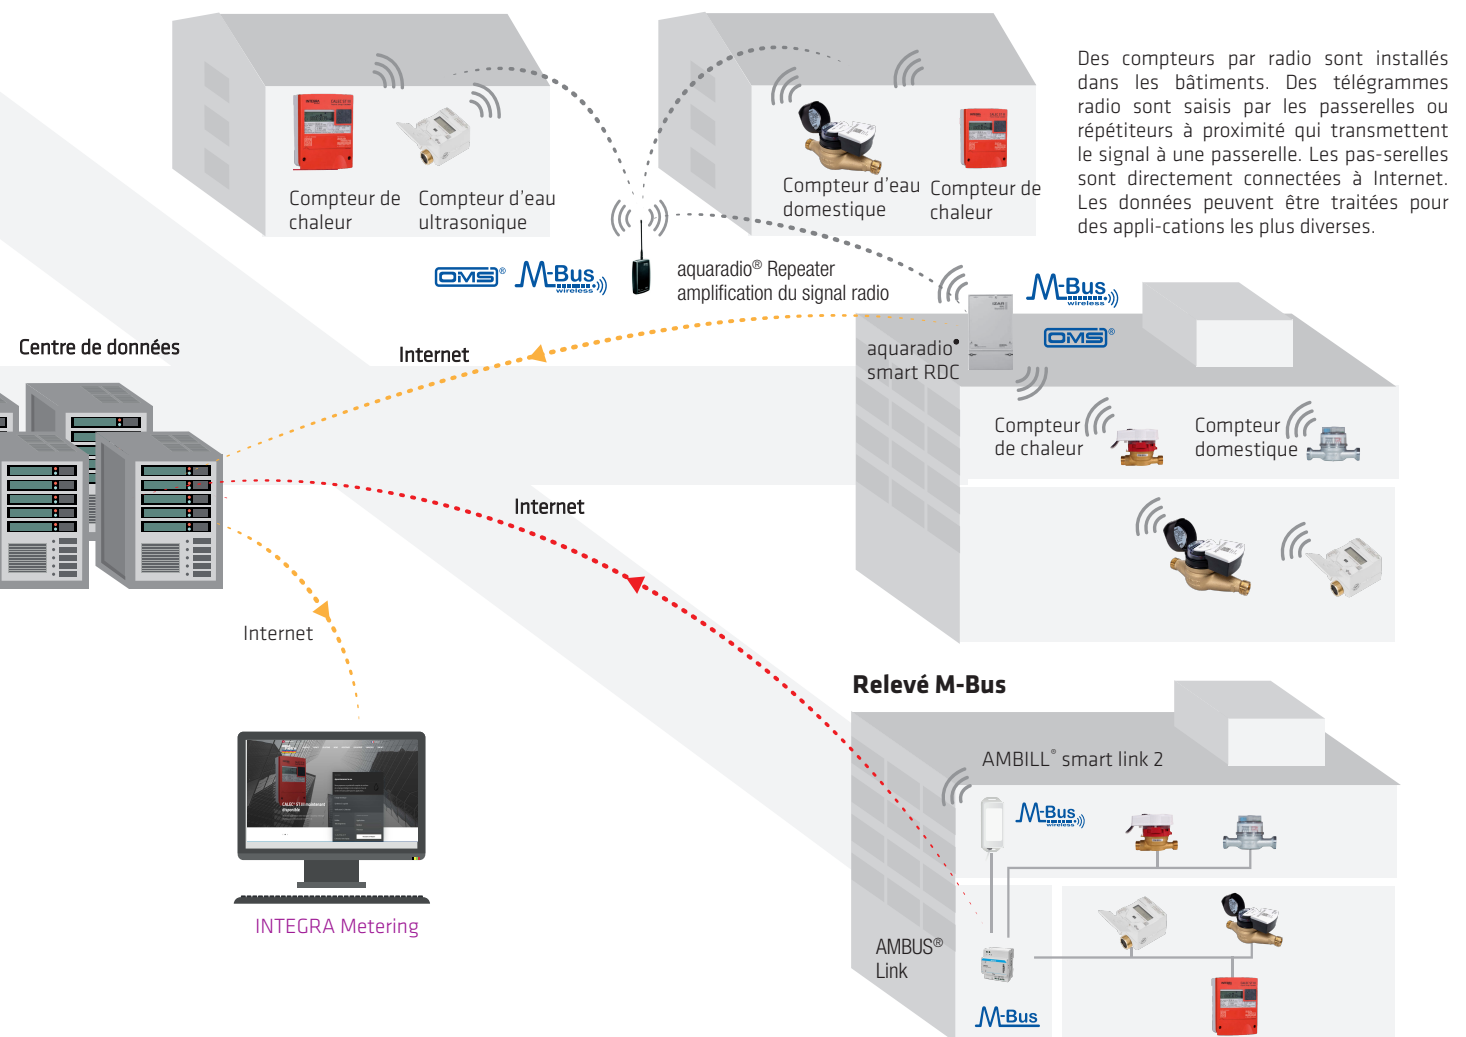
Des compteurs par radio sont installés dans les bâtiments. Des télégrammes radio sont saisis par les passerelles ou répétiteurs à proximité qui transmettent le signal à une passerelle. Les pas-serelles sont directement connectées à Internet. Les données peuvent être traitées pour des appli-cations les plus diverses.

Compteur de chaleur

Compteur d'eau ultrasonique

Compteur d'eau domestique

Compteur de chaleur

OMS® M-Bus wireless

aquaradio® Repeater amplification du signal radio

M-Bus wireless

OMS®

aquaradio® smart RDC

Centre de données

Internet

Compteur de chaleur

Compteur domestique

Internet

Internet

Relevé M-Bus

AMBILL® smart link 2

M-Bus wireless

AMBUS® Link

M-Bus

INTEGRA Metering